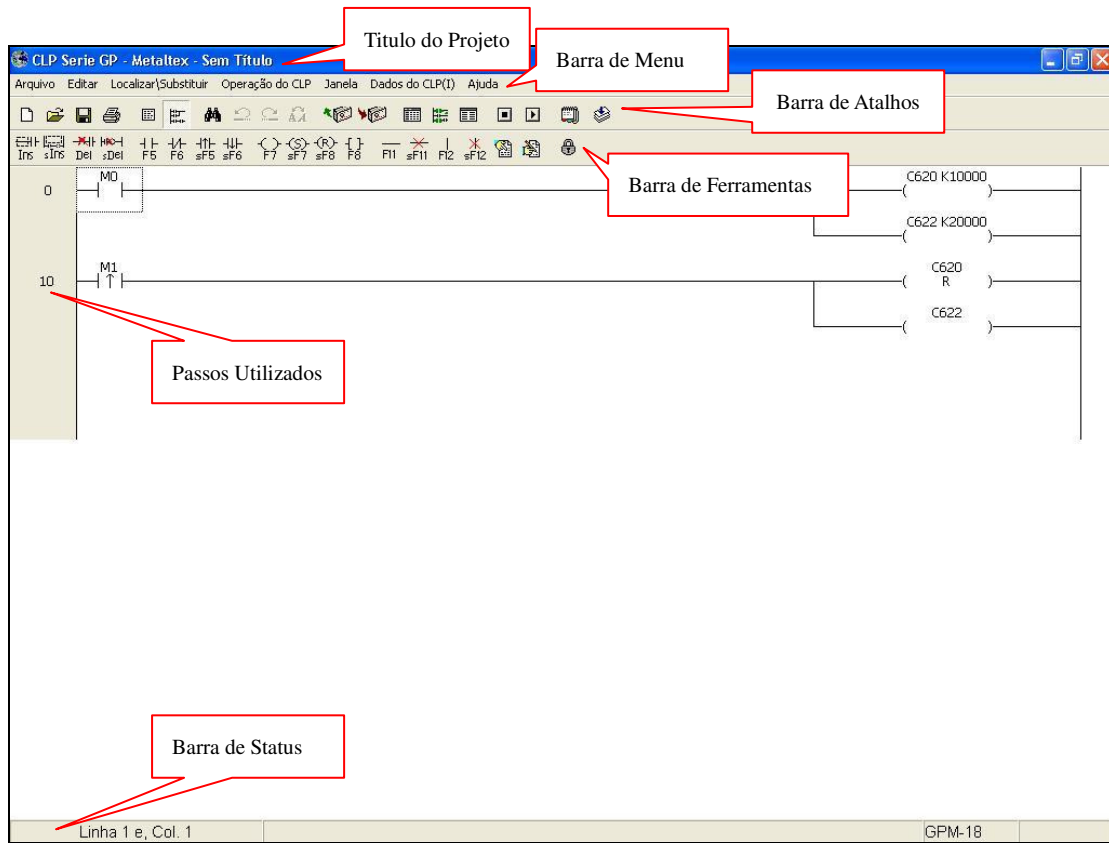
CLP Serie GP - Metaltex - Sem Titulo

Titulo do Projeto

Barra de Menu

Arquivo Editar Localizar\Substituir Operação do CLP Janela Dados do CLP(I) Ajuda

Barra de Atalhos

Ins sIns Del sDel F5 F6 sF5 sF6 F7 sF7 sF8 F8 FI1 sF11 FI2 sFI2

Barra de Ferramentas

0

M0

C620 K10000

C622 K20000

10

M1

C620
R

C622

Passos Utilizados

Barra de Status

Linha 1 e, Col. 1

GPM-18